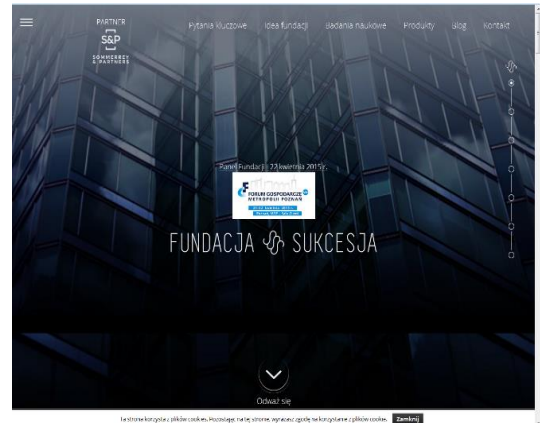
PARTNER
S&P
SOMMERFELD & PARTNERS

Pytania kluczowe
Idea fundacji
Badania naukowe
Produkty
Blog
Kontakt

Panel Fundacji 22 kwietnia 2015r.

FORUM GOSPODARCZE METROPOLII POZNAŃ
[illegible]

FUNDACJA SUKCESJA

Odważ się

Ta strona korzysta z plików cookies. Pozostając na tej stronie, wyrażasz zgodę na korzystanie z plików cookies. Zamknij